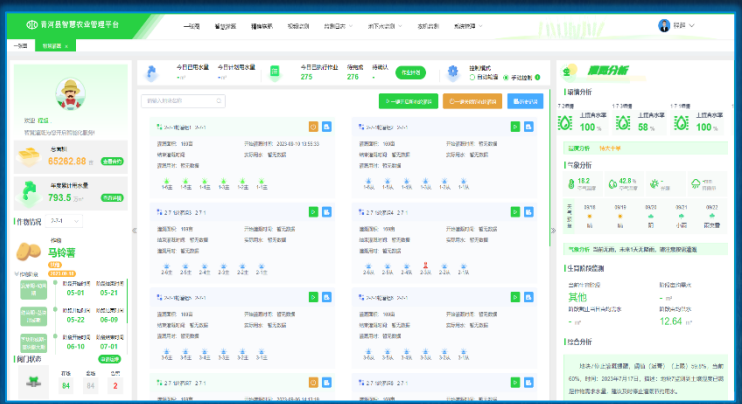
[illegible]县智慧农业管理平台

一张图 智能灌溉 精准施肥 农事记录 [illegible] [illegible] 农机调度 系统管理

欢迎 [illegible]

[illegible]

65262.88 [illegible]

年度累计用水量
793.5 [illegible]

作物情况

马铃薯

05-01 05-21
05-22 06-09
06-10 06-30

今日已用水量 今日计划用水量 今日已执行任务 待执行 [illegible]
275 276

请输入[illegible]

2-1 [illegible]
2-7 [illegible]

墒情分析

上层含水量 100 %
上层含水量 58 %
上层含水量 100 %

气象分析

18.2
42.8 %

生长期预测

其他
12.64 $m^2$

综合分析